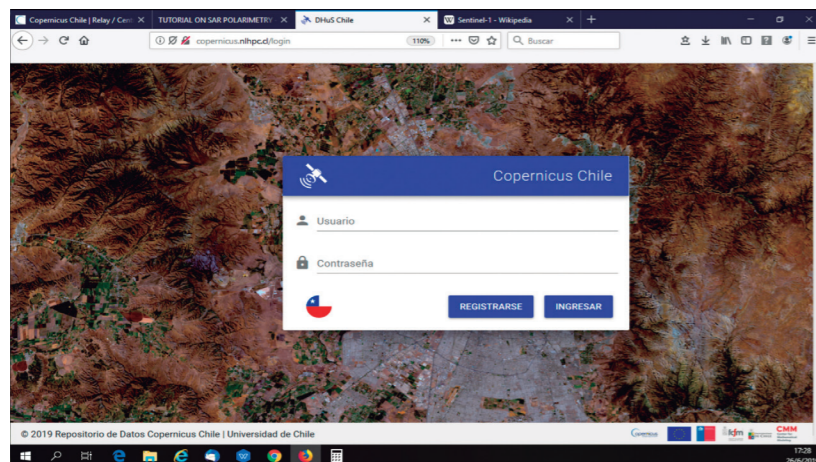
Copernicus Chile | Relay / Cen
TUTORIAL ON SAR POLARIMETRY
DHuS Chile
Sentinel-1 - Wikipedia

copernicus.nlhpc.cl/login
110%
Buscar

Copernicus Chile

Usuario

Contraseña

REGISTRARSE
INGRESAR

© 2019 Repositorio de Datos Copernicus Chile | Universidad de Chile

CMM

17:28
26/6/2019